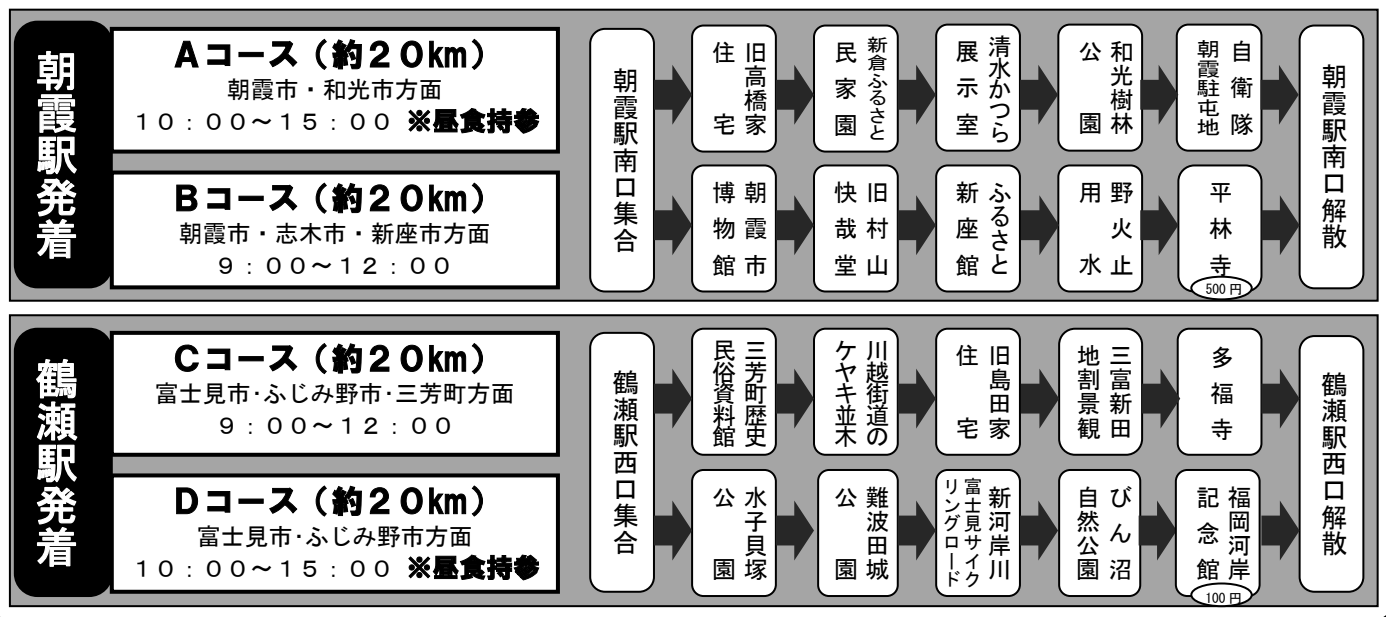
朝霞駅発着

Aコース（約20km）
朝霞市・和光市方面
10：00～15：00 ※昼食持参

Bコース（約20km）
朝霞市・志木市・新座市方面
9：00～12：00

朝霞駅南口集合

旧高橋家住宅
新倉ふるさと民家園
清水かつら展示室
和光樹林公園
自衛隊朝霞駐屯地

朝霞市博物館
旧村山快哉堂
ふるさと新座館
野火止用水
平林寺
500円

朝霞駅南口解散

鶴瀬駅発着

Cコース（約20km）
富士見市･ふじみ野市･三芳町方面
9：00～12：00

Dコース（約20km）
富士見市･ふじみ野市方面
10：00～15：00 ※昼食持参

鶴瀬駅西口集合

三芳町歴史民俗資料館
川越街道のケヤキ並木
旧島田家住宅
三富新田地割景観
多福寺

水子貝塚公園
難波田城公園
新河岸川富士見サイクリングロード
びん沼自然公園
福岡河岸記念館
100円

鶴瀬駅西口解散